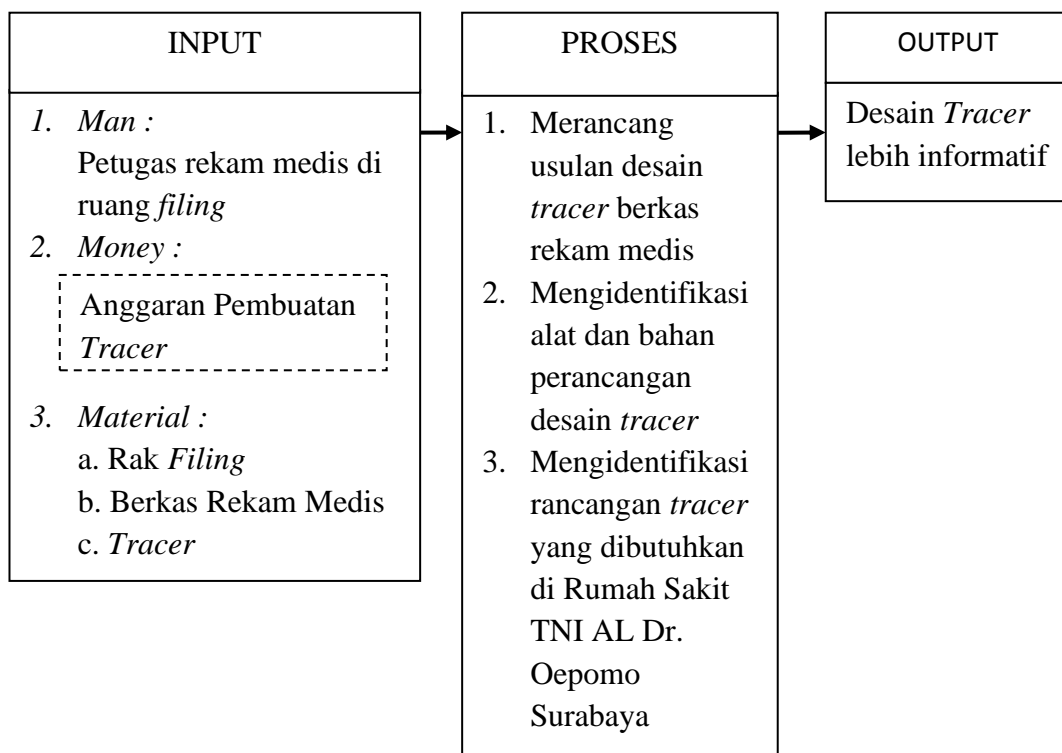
INPUT

1. Man :
Petugas rekam medis di ruang filing
2. Money :
Anggaran Pembuatan Tracer
3. Material :
a. Rak Filing
b. Berkas Rekam Medis
c. Tracer

PROSES

1. Merancang usulan desain tracer berkas rekam medis
2. Mengidentifikasi alat dan bahan perancangan desain tracer
3. Mengidentifikasi rancangan tracer yang dibutuhkan di Rumah Sakit TNI AL Dr. Oepomo Surabaya

OUTPUT

Desain Tracer lebih informatif